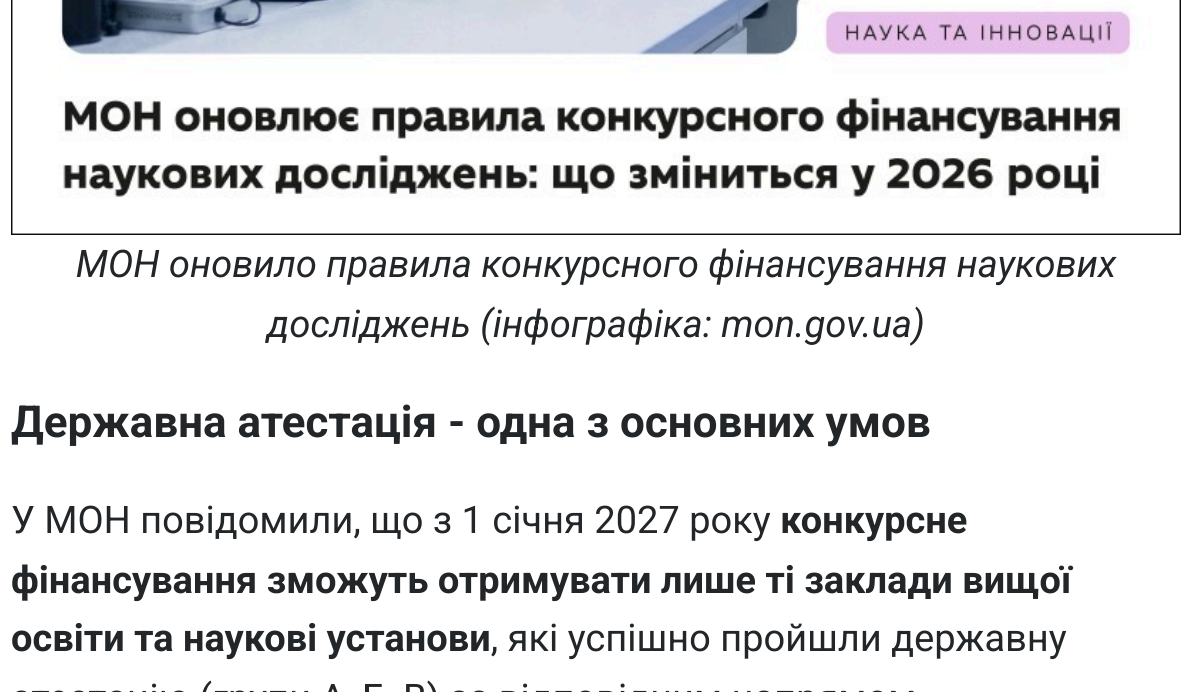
НАУКА ТА ІННОВАЦІЇ

МОН оновлює правила конкурсного фінансування наукових досліджень: що зміниться у 2026 році

МОН оновило правила конкурсного фінансування наукових досліджень (інфографіка: mon.gov.ua)

Державна атестація - одна з основних умов

У МОН повідомили, що з 1 січня 2027 року конкурсне фінансування зможуть отримувати лише ті заклади вищої освіти та наукові установи, які успішно пройшли державну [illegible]